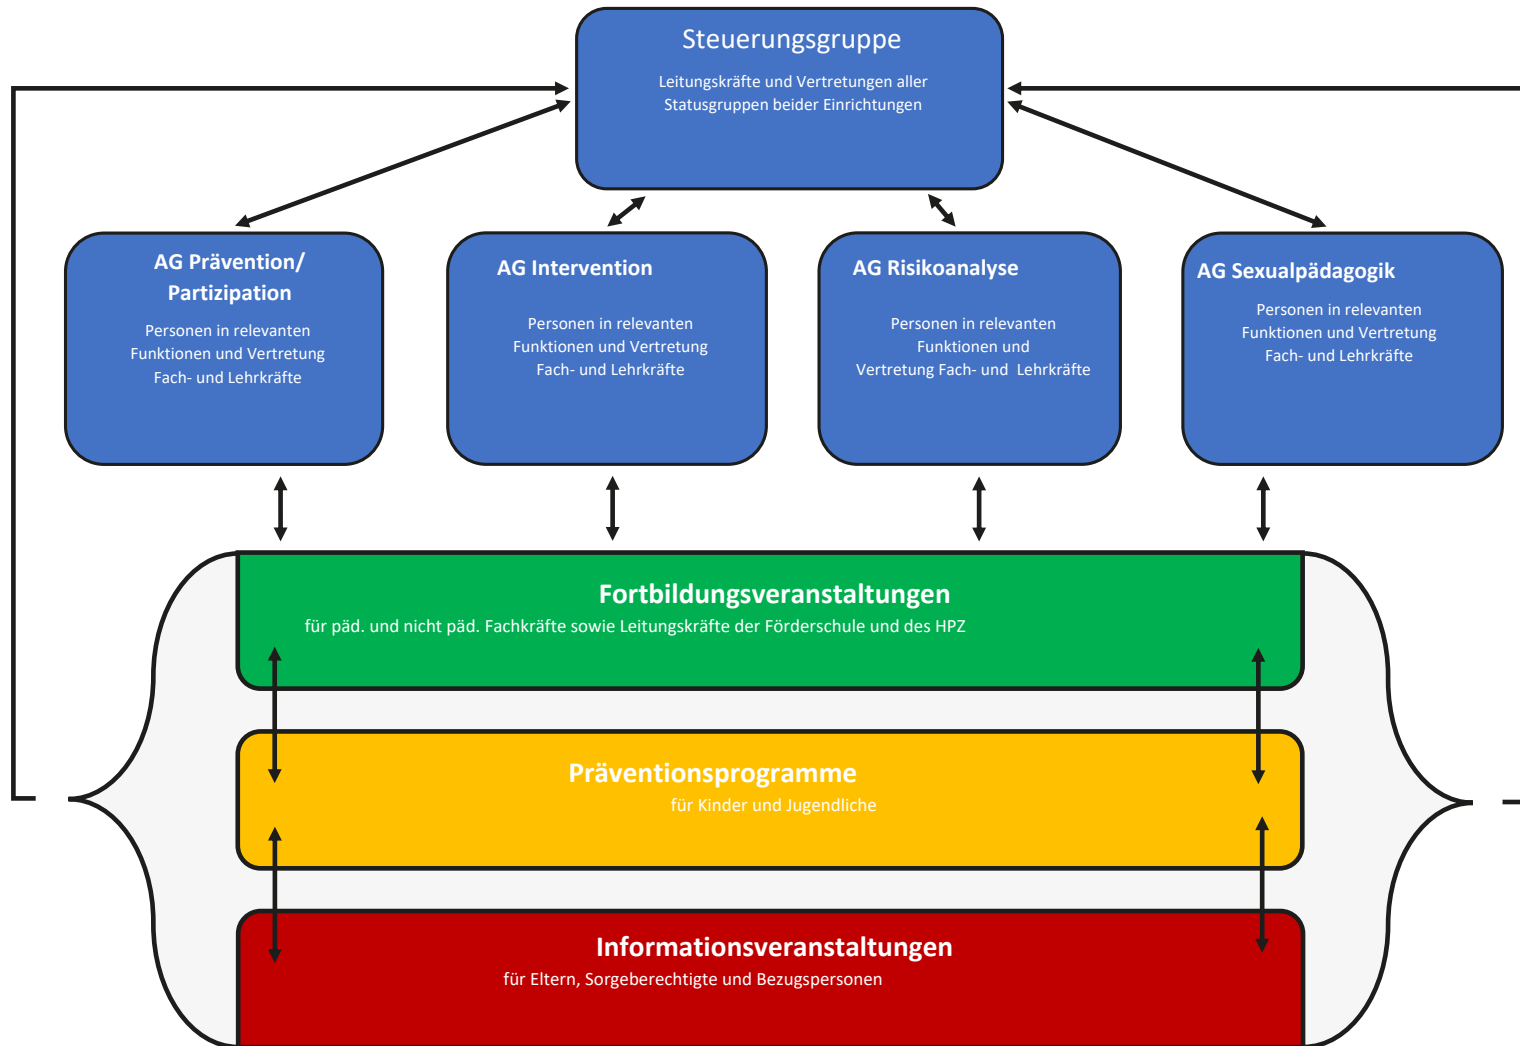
Steuerungsgruppe

Leitungskräfte und Vertretungen aller Statusgruppen beider Einrichtungen

AG Prävention/ Partizipation

Personen in relevanten Funktionen und Vertretung Fach- und Lehrkräfte

AG Intervention

Personen in relevanten Funktionen und Vertretung Fach- und Lehrkräfte

AG Risikoanalyse

Personen in relevanten Funktionen und Vertretung Fach- und Lehrkräfte

AG Sexualpädagogik

Personen in relevanten Funktionen und Vertretung Fach- und Lehrkräfte

Fortbildungsveranstaltungen

für päd. und nicht päd. Fachkräfte sowie Leitungskräfte der Förderschule und des HPZ

Präventionsprogramme

für Kinder und Jugendliche

Informationsveranstaltungen

für Eltern, Sorgeberechtigte und Bezugspersonen